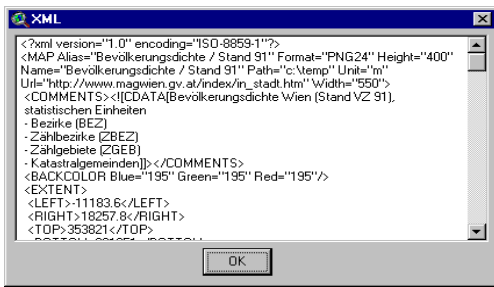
XML

<?xml version="1.0" encoding="ISO-8859-1"?>
<MAP Alias="Bevölkerungsdichte / Stand 91" Format="PNG24" Height="400" Name="Bevölkerungsdichte / Stand 91" Path="c:\temp" Unit="m" Url="http://www.magwien.gv.at/index/in_stadt.htm" Width="550">
<COMMENTS><![CDATA[Bevölkerungsdichte Wien (Stand VZ 91), statistischen Einheiten
- Bezirke (BEZ)
- Zählbezirke (ZBEZ)
- Zählgebiete (ZGEB)
- Katastralgemeinden]]></COMMENTS>
<BACKCOLOR Blue="195" Green="195" Red="195"/>
<EXTENT>
<LEFT>-11183.6</LEFT>
<RIGHT>18257.8</RIGHT>
<TOP>353821</TOP>
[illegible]

OK